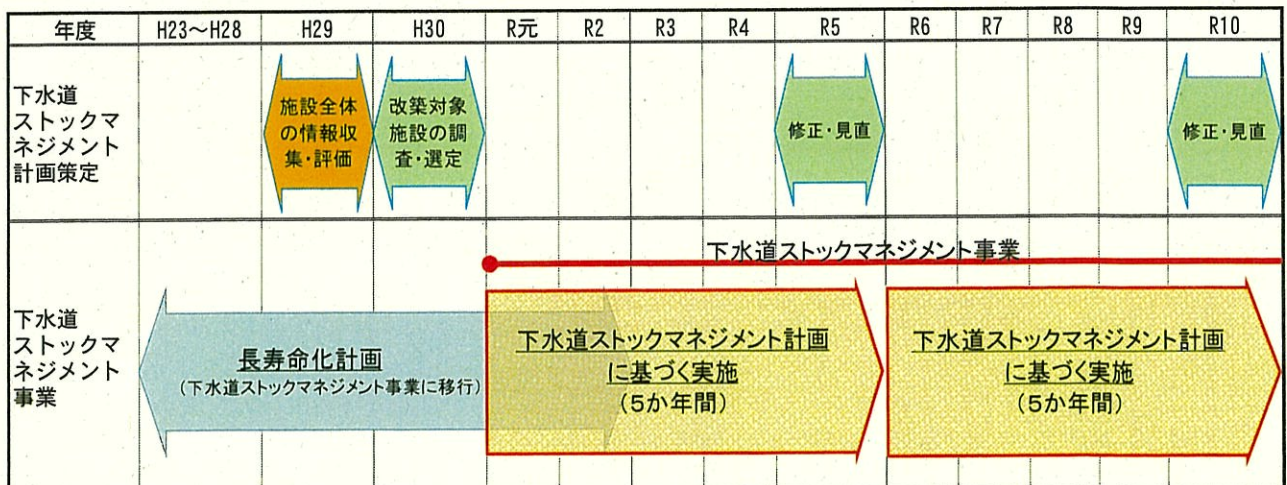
| 年度 | H23～H28 | H29 | H30 | R元 | R2 | R3 | R4 | R5 | R6 | R7 | R8 | R9 | R10 |
|---|---|---|---|---|---|---|---|---|---|---|---|---|---|
| 下水道ストックマネジメント計画策定 | | 施設全体の情報収集・評価 | 改築対象施設の調査・選定 | | | | | 修正・見直 | | | | | 修正・見直 |
| 下水道ストックマネジメント事業 | | | | | | | | | | | | | |

下水道ストックマネジメント事業

長寿命化計画
(下水道ストックマネジメント事業に移行)

下水道ストックマネジメント計画に基づく実施
(5か年間)

下水道ストックマネジメント計画に基づく実施
(5か年間)